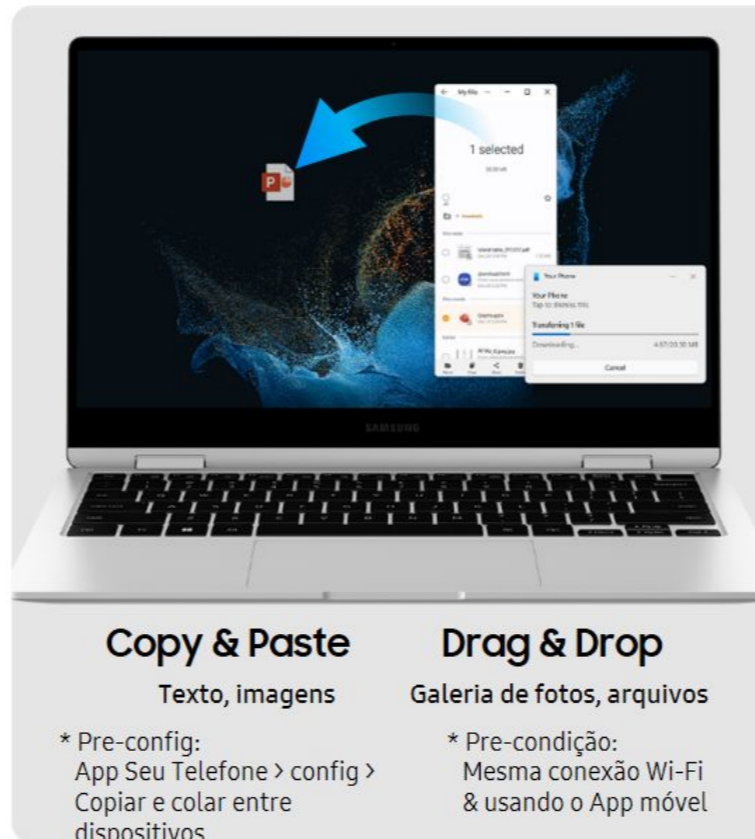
My Files

1 selected

Your Phone

Your Phone
Tap to dismiss this

Transferring 1 file

Downloading...

Cancel

SAMSUNG

Copy & Paste

Texto, imagens

* Pre-config:
App Seu Telefone > config > Copiar e colar entre dispositivos

Drag & Drop

Galeria de fotos, arquivos

* Pre-condição:
Mesma conexão Wi-Fi & usando o App móvel